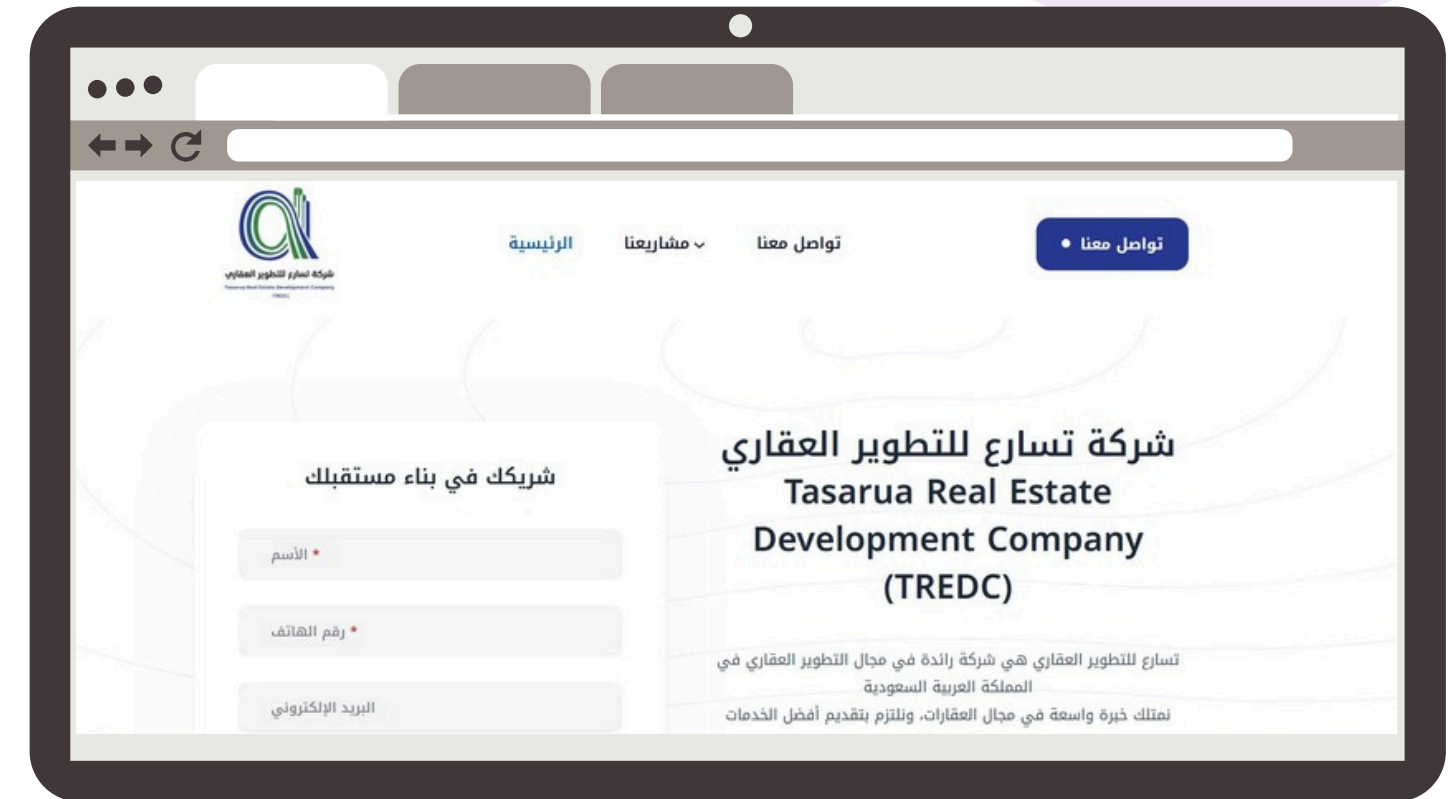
شركة تسارع للتطوير العقاري
Tasarua Real Estate Development Company
(TREDC)

الرئيسية
مشاريعنا
تواصل معنا
تواصل معنا •

شركة تسارع للتطوير العقاري
Tasarua Real Estate Development Company
(TREDC)

تسارع للتطوير العقاري هي شركة رائدة في مجال التطوير العقاري في المملكة العربية السعودية
نمتلك خبرة واسعة في مجال العقارات، ونلتزم بتقديم أفضل الخدمات

شريكك في بناء مستقبلك
* الأسم
* رقم الهاتف
البريد الإلكتروني